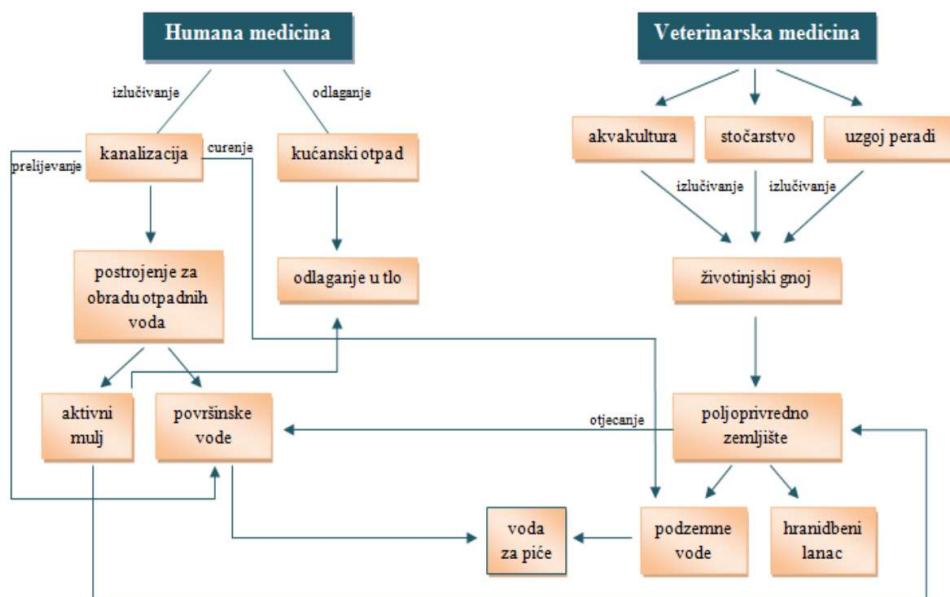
Humana medicina

Veterinarska medicina

izlučivanje

odlaganje

kanalizacija

curenje

prelijevanje

kućanski otpad

akvakultura

stočarstvo

uzgoj peradi

izlučivanje

izlučivanje

postrojenje za obradu otpadnih voda

odlaganje u tlo

životinjski gnoj

aktivni mulj

površinske vode

otjecanje

poljoprivredno zemljište

voda za piće

podzemne vode

hranidbeni lanac